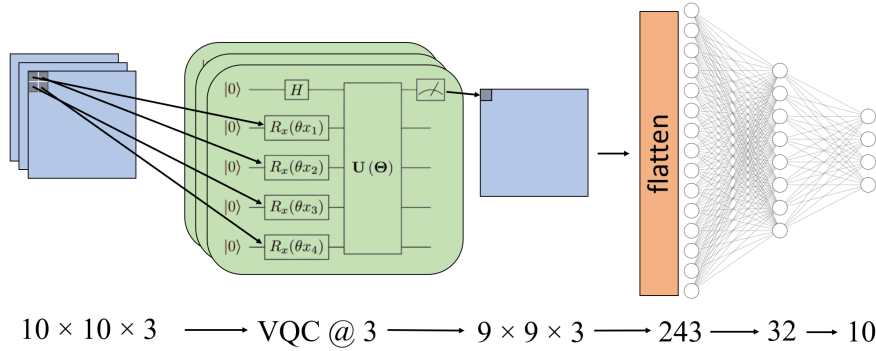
$|0\rangle$ $H$
$|0\rangle$ $R_x(\theta x_1)$
$|0\rangle$ $R_x(\theta x_2)$
$|0\rangle$ $R_x(\theta x_3)$
$|0\rangle$ $R_x(\theta x_4)$
$\mathbf{U}(\mathbf{\Theta})$

flatten

$10 \times 10 \times 3$ ⟶ VQC @ 3 ⟶ $9 \times 9 \times 3$ ⟶ 243 ⟶ 32 ⟶ 10